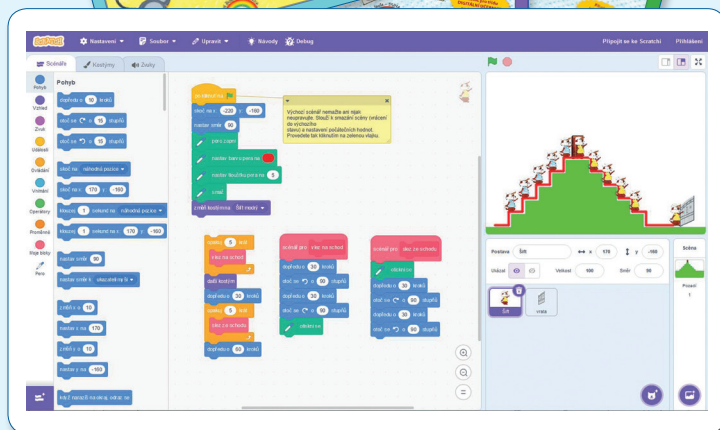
Scratch Nastavení Soubor Upravit Návody Debug Připojit se ke Scratchi Přihlášení

Scénáře Kostýmy Zvuky

Pohyb Vzhled Zvuk Události Ovládání Vnímání Operátory Proměnné Moje bloky Pero

Pohyb

dopředu o 10 kroků
otoč se o 15 stupňů
otoč se o 15 stupňů
skoč na náhodná pozice
skoč na x: 170 y: -160
klouzej 1 sekund na náhodná pozice
klouzej 1 sekund na x: 170 y: -160
natoč směr 90
natoč směr k ukazatel myši
změň x o 10
nastav x na 170
změň y o 10
nastav y na -160
když narazíš na okraj, odraz se

po kliknutí na
skoč na x: -220 y: -160
natoč směr 90
pero zapni
nastav barvu pera na
nastav tloušťku pera na 5
smaž
změň kostým na Šiři mořský

Výchozí scénář nemažte ani nijak neupravte. Slouží k smazání scény (vrácení do výchozího stavu) a nastavení počátečních hodnot. Provedete tak kliknutím na zelenou vlajku.

opakuj 5 krát
vlez na schod
další kostým
dopředu o 30 kroků
opakuj 5 krát
slez ze schodu
dopředu o 30 kroků

definuj pro vlez na schod
dopředu o 30 kroků
otoč se o 90 stupňů
dopředu o 30 kroků
otoč se o 90 stupňů
nastav pero

definuj pro slez ze schodu
nastav pero
dopředu o 30 kroků
otoč se o 90 stupňů
dopředu o 30 kroků
otoč se o 90 stupňů

Postava Šiři x 170 y -160
Ukázat Velikost 100 Směr 90
Šiři vrata

Scéna
Pozadí 1